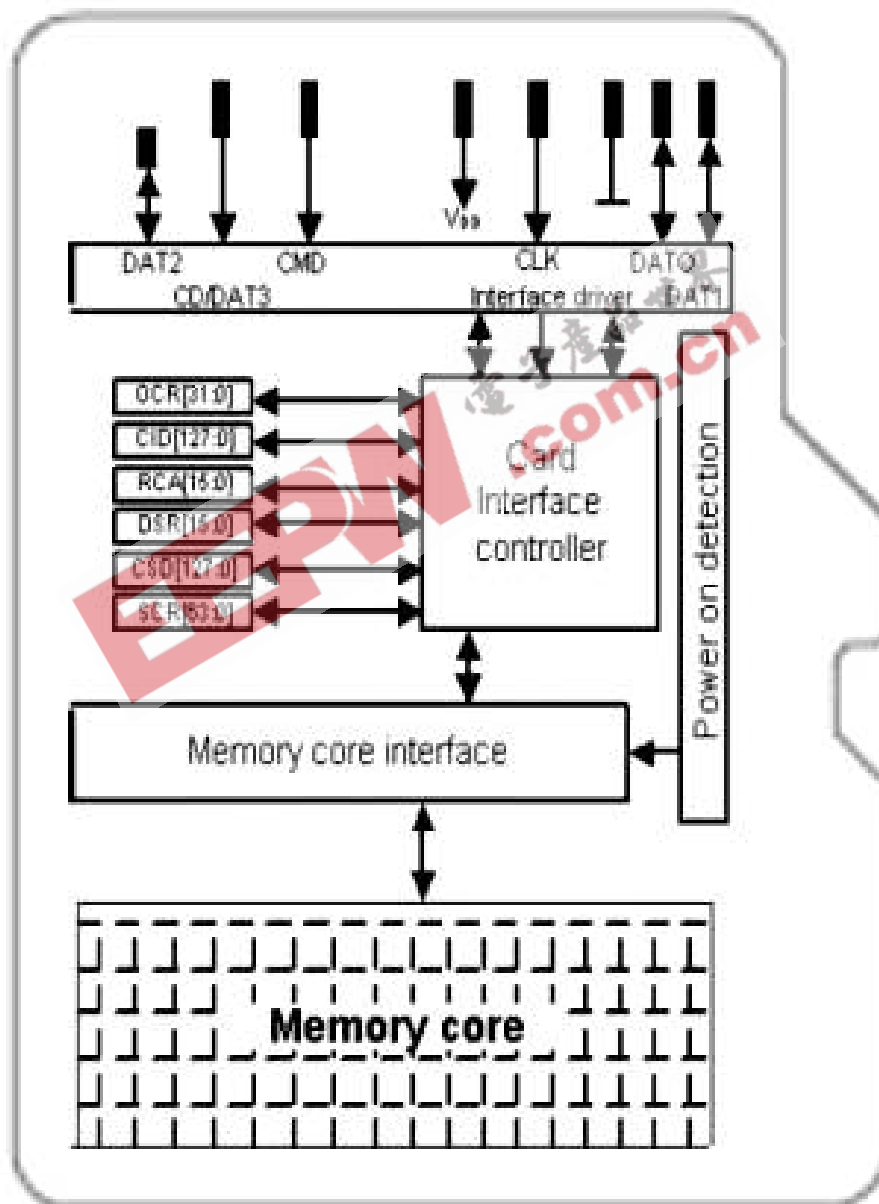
Vss

DAT2

CMD

CLK

DAT0

CD/DAT3

Interface driver

DAT1

OCR[31:0]

CID[127:0]

RCA[15:0]

DSR[15:0]

CSD[127:0]

SCR[63:0]

Card Interface controller

Power on detection

Memory core interface

Memory core

EEPW

电子产品世界

.com.cn